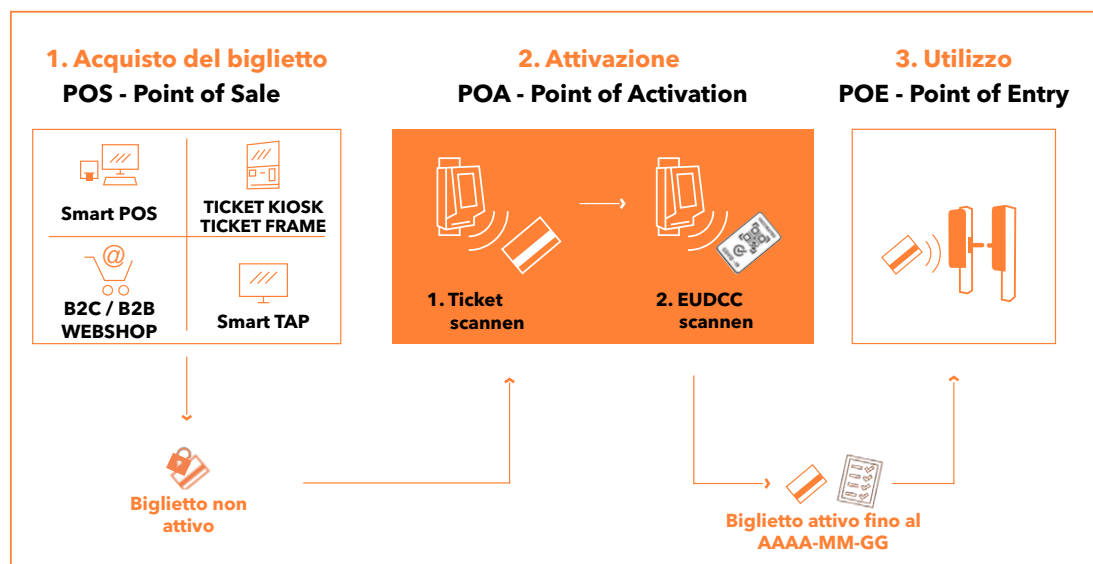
1. Acquisto del biglietto
POS - Point of Sale

Smart POS

TICKET KIOSK
TICKET FRAME

B2C / B2B
WEBSHOP

Smart TAP

2. Attivazione
POA - Point of Activation

1. Ticket scannen

2. EUDCC scannen

3. Utilizzo
POE - Point of Entry

Biglietto non attivo

Biglietto attivo fino al AAAA-MM-GG